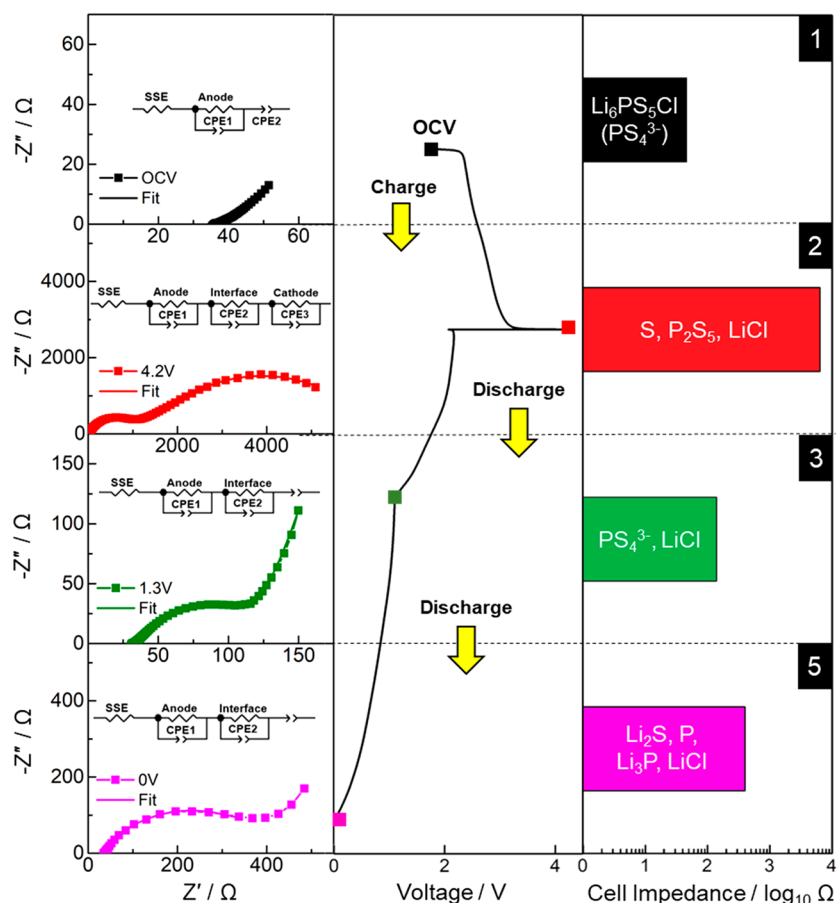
60
40
20
0
-Z″ / Ω
SSE
Anode
CPE1
CPE2
OCV
Fit
20
40
60

4000
2000
0
-Z″ / Ω
SSE
Anode
Interface
Cathode
CPE1
CPE2
CPE3
4.2V
Fit
2000
4000

150
100
50
0
-Z″ / Ω
SSE
Anode
Interface
CPE1
CPE2
1.3V
Fit
50
100
150

400
200
0
-Z″ / Ω
SSE
Anode
Interface
CPE1
CPE2
0V
Fit
0
200
400
Z′ / Ω

OCV
Charge
Discharge
Discharge
0
2
4
Voltage / V

1
$Li_6PS_5Cl$ $(PS_4^{3-})$
2
S, $P_2S_5$, LiCl
3
$PS_4^{3-}$, LiCl
5
$Li_2S$, P, $Li_3P$, LiCl
0
1
2
3
4
Cell Impedance / $\log_{10}$ Ω